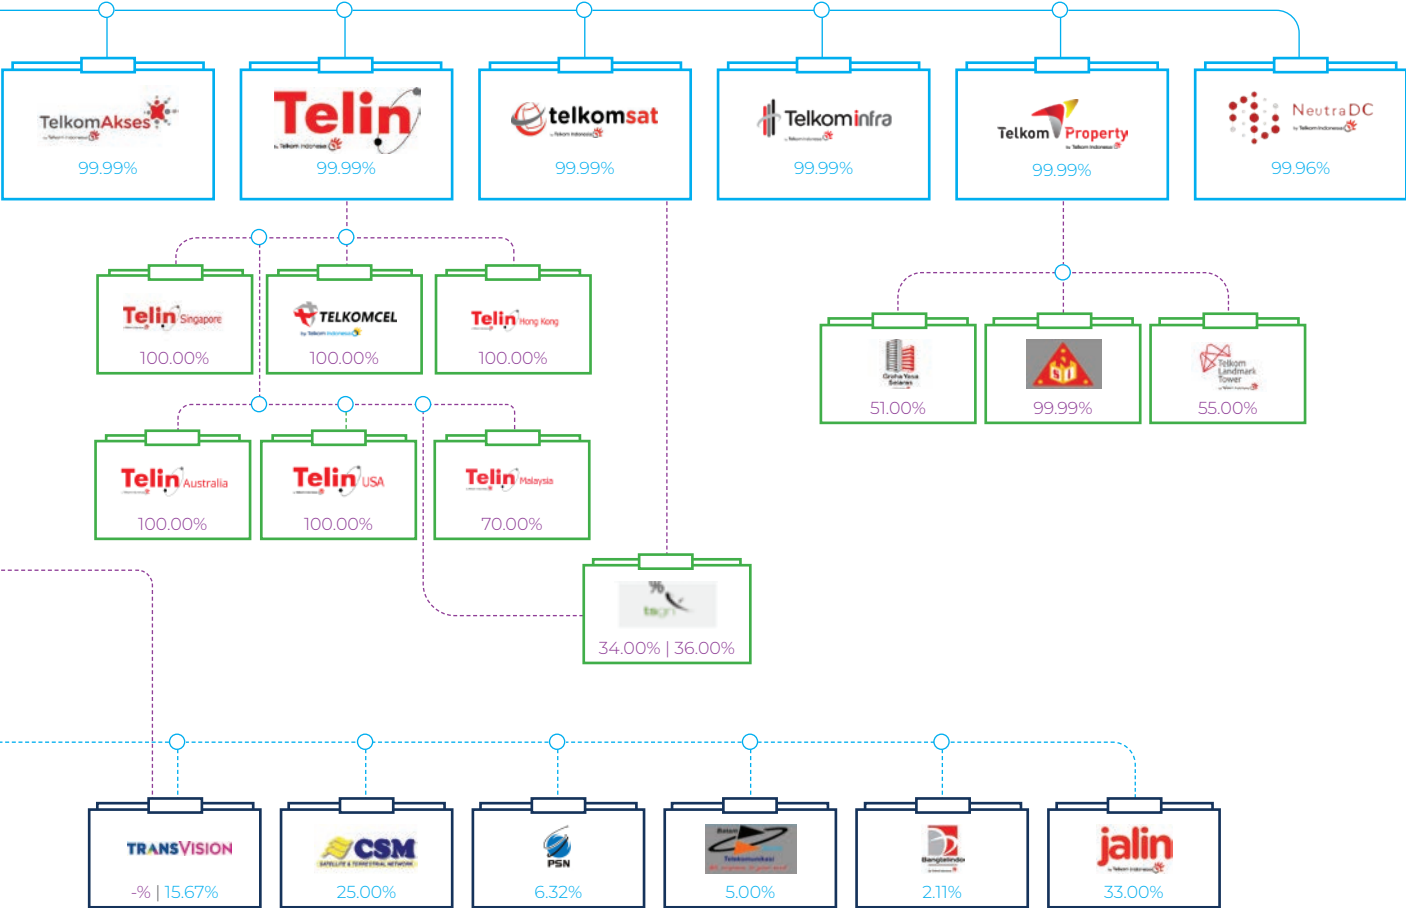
TelkomAkses
99.99%

Telin
99.99%

telkomsat
99.99%

Telkominfra
99.99%

Telkom Property
99.99%

NeutraDC
99.96%

Telin Singapore
100.00%

TELKOMCEL
100.00%

Telin Hong Kong
100.00%

Graha Yasa Selaras
51.00%

GYI
99.99%

Telkom Landmark Tower
55.00%

Telin Australia
100.00%

Telin USA
100.00%

Telin Malaysia
70.00%

tsgn
34.00% | 36.00%

TRANSVISION
-% | 15.67%

CSM
SATELLITE & TERRESTRIAL NETWORK
25.00%

PSN
6.32%

Telekomunikasi
5.00%

Bangtelindo
2.11%

jalin
33.00%